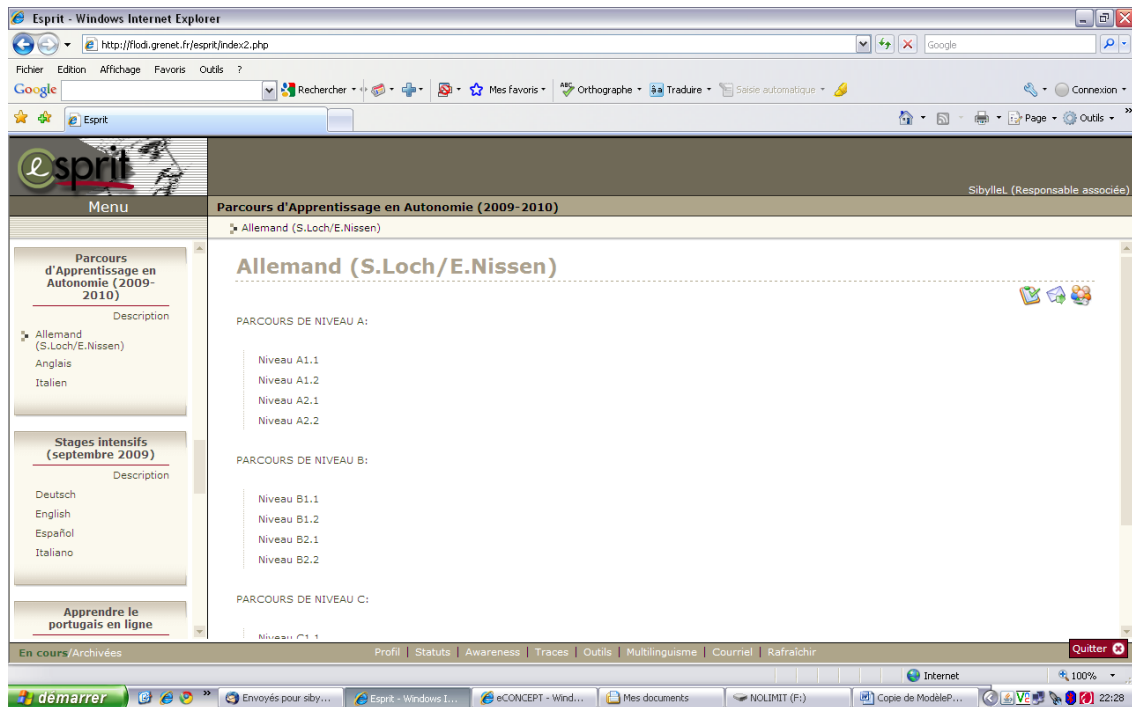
Esprit - Windows Internet Explorer

http://flodi.grenet.fr/esprit/index2.php

Google

Fichier Edition Affichage Favoris Outils ?

Google

Rechercher · Mes favoris · Orthographe · Traduire · Saisie automatique ·

Connexion ·

Esprit

Page · Outils ·

esprit

SibylleL (Responsable associée)

Menu

Parcours d'Apprentissage en Autonomie (2009-2010)

Allemand (S.Loch/E.Nissen)

Parcours d'Apprentissage en Autonomie (2009-2010)

Description

Allemand (S.Loch/E.Nissen)

Anglais

Italien

Stages intensifs (septembre 2009)

Description

Deutsch

English

Español

Italiano

Apprendre le portugais en ligne

Allemand (S.Loch/E.Nissen)

PARCOURS DE NIVEAU A:

Niveau A1.1

Niveau A1.2

Niveau A2.1

Niveau A2.2

PARCOURS DE NIVEAU B:

Niveau B1.1

Niveau B1.2

Niveau B2.1

Niveau B2.2

PARCOURS DE NIVEAU C:

Niveau C1.1

En cours/Archivées

Profil | Statuts | Awareness | Traces | Outils | Multilinguisme | Courriel | Rafraîchir

Quitter

Internet

100%

demarrer

Envoyés pour siby...

Esprit - Windows I...

eCONCEPT - Wind...

Mes documents

NOLIMIT (F:)

Copie de ModèleP...

22:28